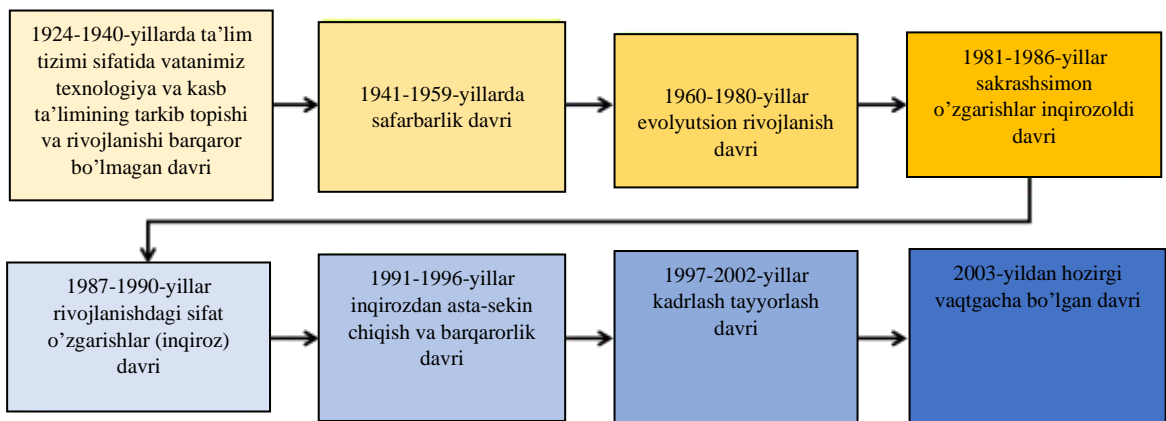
1924-1940-yillarda ta'lim tizimi sifatida vatanimiz texnologiya va kasb ta'limining tarkib topishi va rivojlanishi barqaror bo'lmagan davri

1941-1959-yillarda safarbarlik davri

1960-1980-yillar evolyutsion rivojlanish davri

1981-1986-yillar sakrashsimon o'zgarishlar inqirozoldi davri

1987-1990-yillar rivojlanishdagi sifat o'zgarishlar (inqiroz) davri

1991-1996-yillar inqirozdan asta-sekin chiqish va barqarorlik davri

1997-2002-yillar kadrlash tayyorlash davri

2003-yildan hozirgi vaqtgacha bo'lgan davri